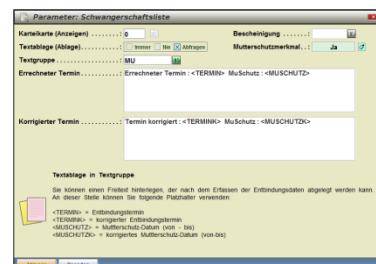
Parameter: Schwangerschaftsliste

Karteikarte (Anzeigen) ........: 0

Bescheinigung ........:

Textablage (Ablage)...........: Immer Nie Abfragen

Mutterschutzmerkmal. . :

Ja

Textgruppe ....................: MU

Errechneter Termin .............: Errechneter Termin : <TERMIN> MuSchutz : <MUSCHUTZ>

Korrigierter Termin ............: Termin korrigiert : <TERMINK> MuSchutz : <MUSCHUTZK>

Textablage in Textgruppe

Sie können einen Freitext hinterlegen, der nach dem Erfassen der Entbindungsdaten abgelegt werden kann. An dieser Stelle können Sie folgende Platzhalter verwenden:

<TERMIN> = Entbindungstermin
<TERMINK> = korrigierter Entbindungstermin
<MUSCHUTZ> = Mutterschutz-Datum (von - bis)
<MUSCHUTZK> = korrigiertes Mutterschutz-Datum (von-bis)

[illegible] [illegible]